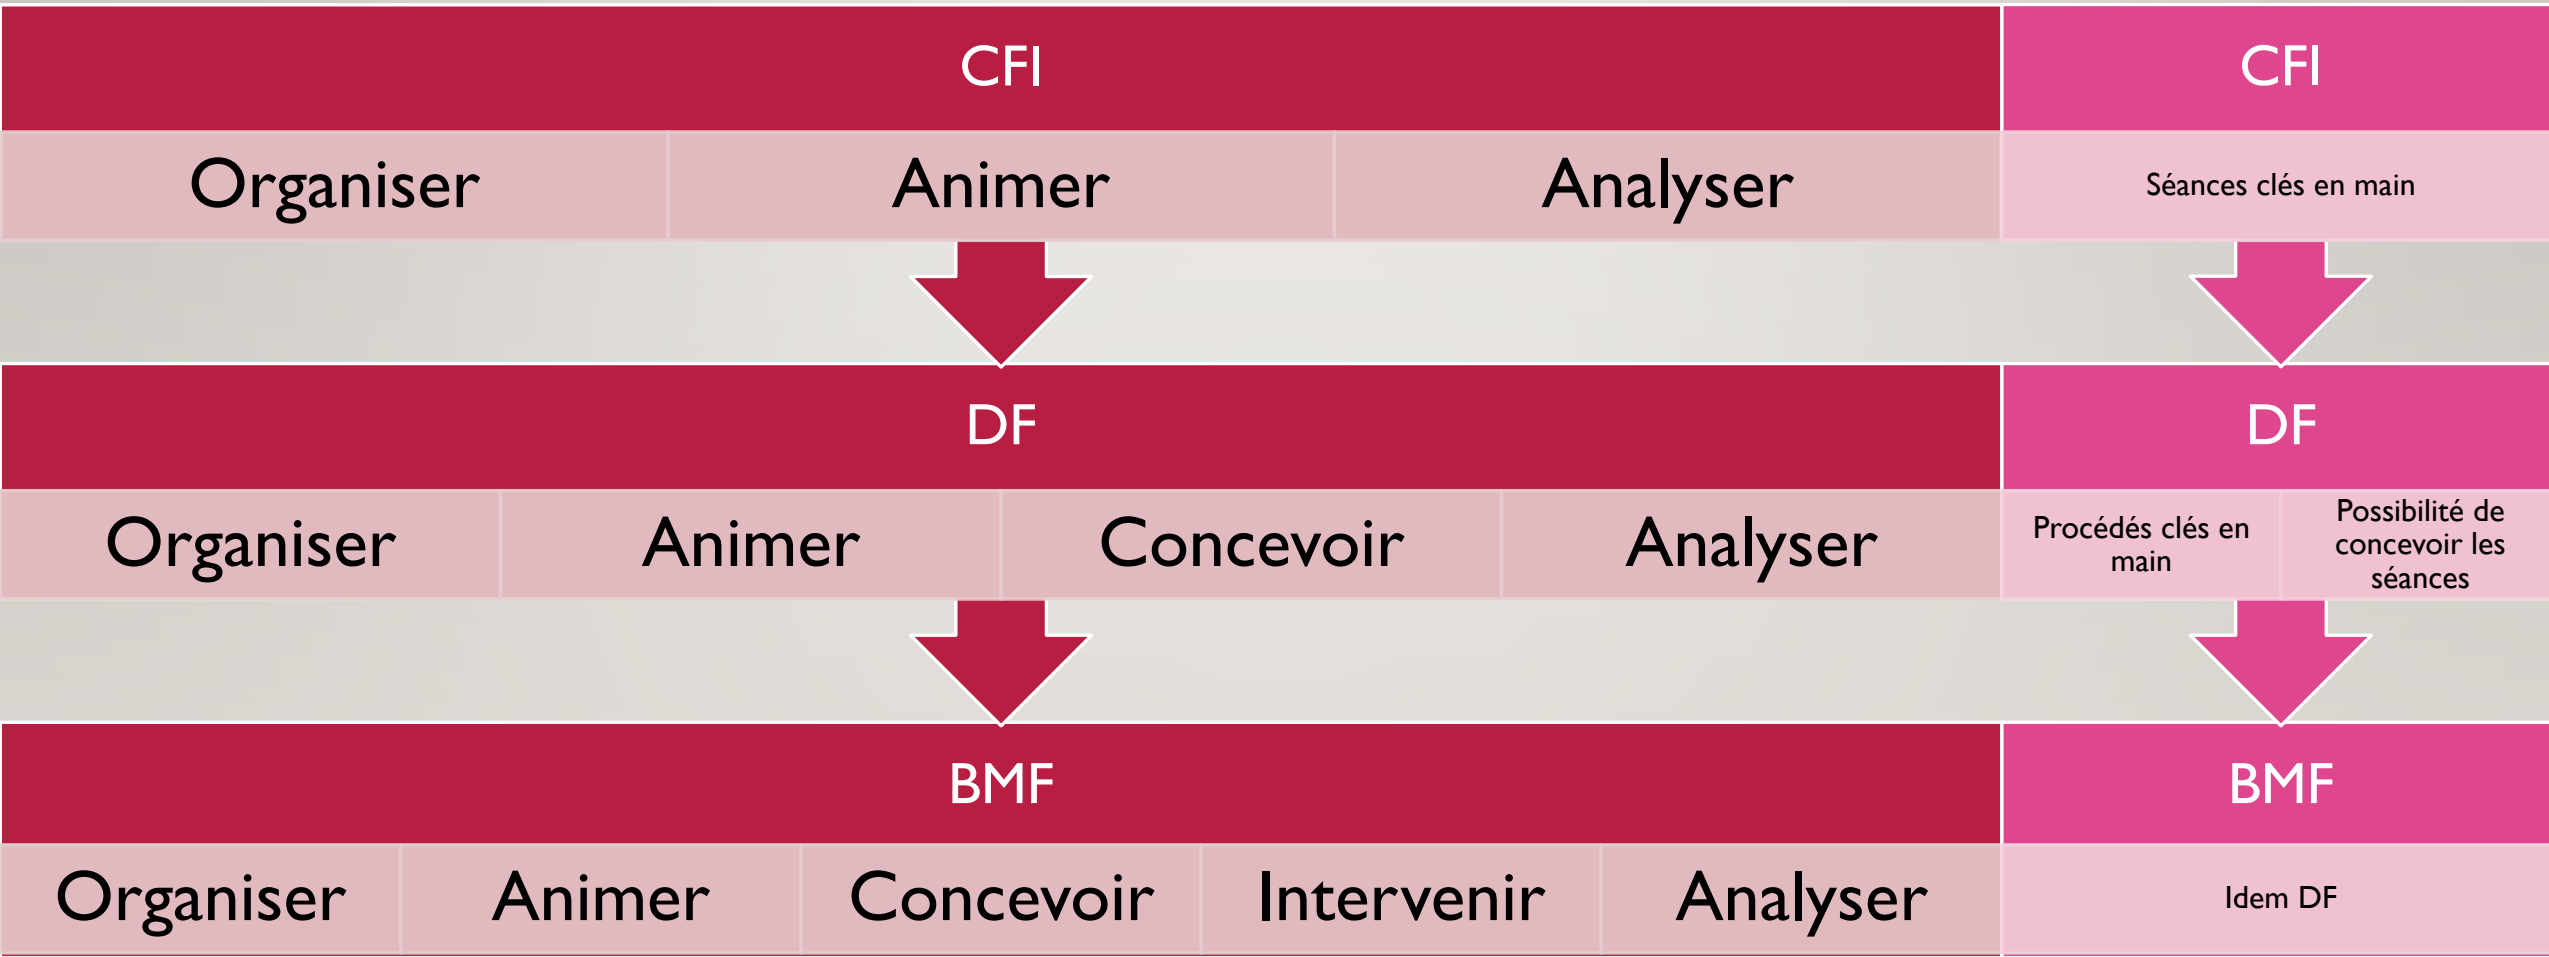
CFI

Organiser | Animer | Analyser

DF

Organiser | Animer | Concevoir | Analyser

BMF

Organiser | Animer | Concevoir | Intervenir | Analyser

CFI

Séances clés en main

DF

Procédés clés en main | Possibilité de concevoir les séances

BMF

Idem DF